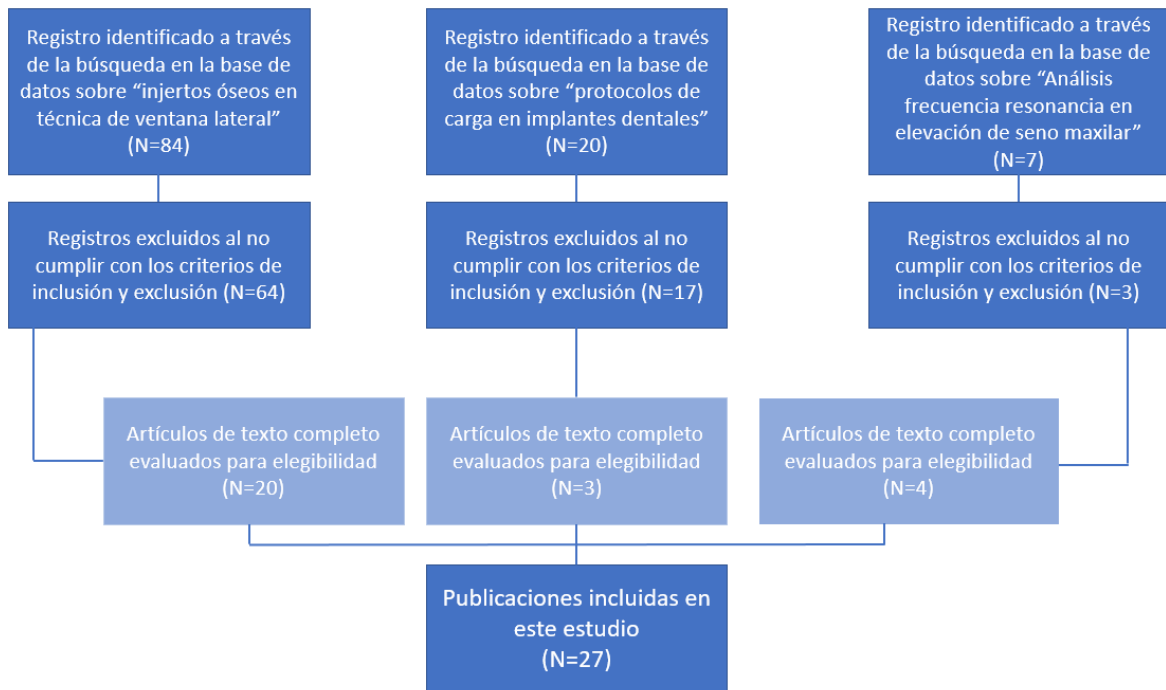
Registro identificado a través de la búsqueda en la base de datos sobre “injertos óseos en técnica de ventana lateral” (N=84)

Registro identificado a través de la búsqueda en la base de datos sobre “protocolos de carga en implantes dentales” (N=20)

Registro identificado a través de la búsqueda en la base de datos sobre “Análisis frecuencia resonancia en elevación de seno maxilar” (N=7)

Registros excluidos al no cumplir con los criterios de inclusión y exclusión (N=64)

Registros excluidos al no cumplir con los criterios de inclusión y exclusión (N=17)

Registros excluidos al no cumplir con los criterios de inclusión y exclusión (N=3)

Artículos de texto completo evaluados para elegibilidad (N=20)

Artículos de texto completo evaluados para elegibilidad (N=3)

Artículos de texto completo evaluados para elegibilidad (N=4)

Publicaciones incluidas en este estudio (N=27)